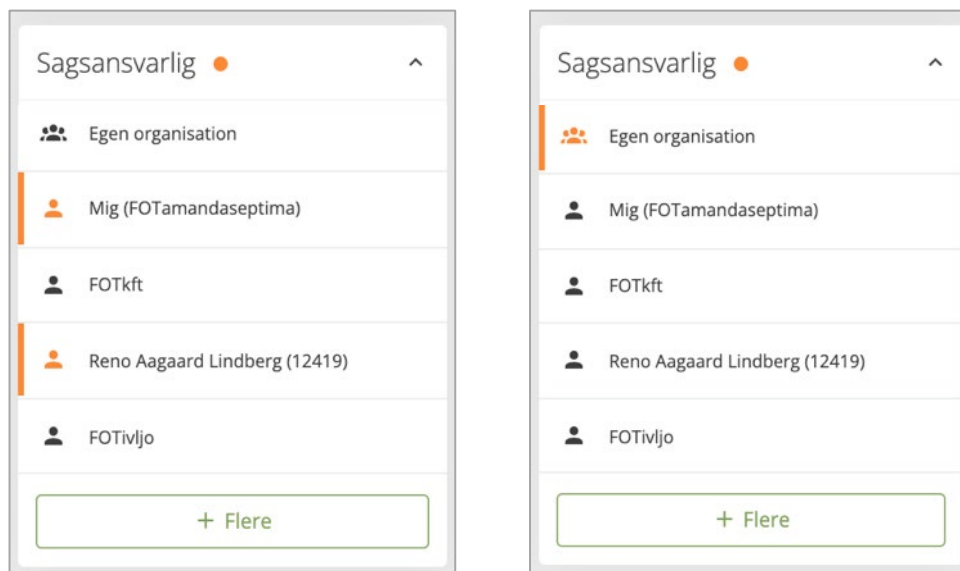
Sagsansvarlig

Egen organisation

Mig (FOTamandaseptima)

FOTkft

Reno Aagaard Lindberg (12419)

FOTivljo

+ Flere

Sagsansvarlig

Egen organisation

Mig (FOTamandaseptima)

FOTkft

Reno Aagaard Lindberg (12419)

FOTivljo

+ Flere